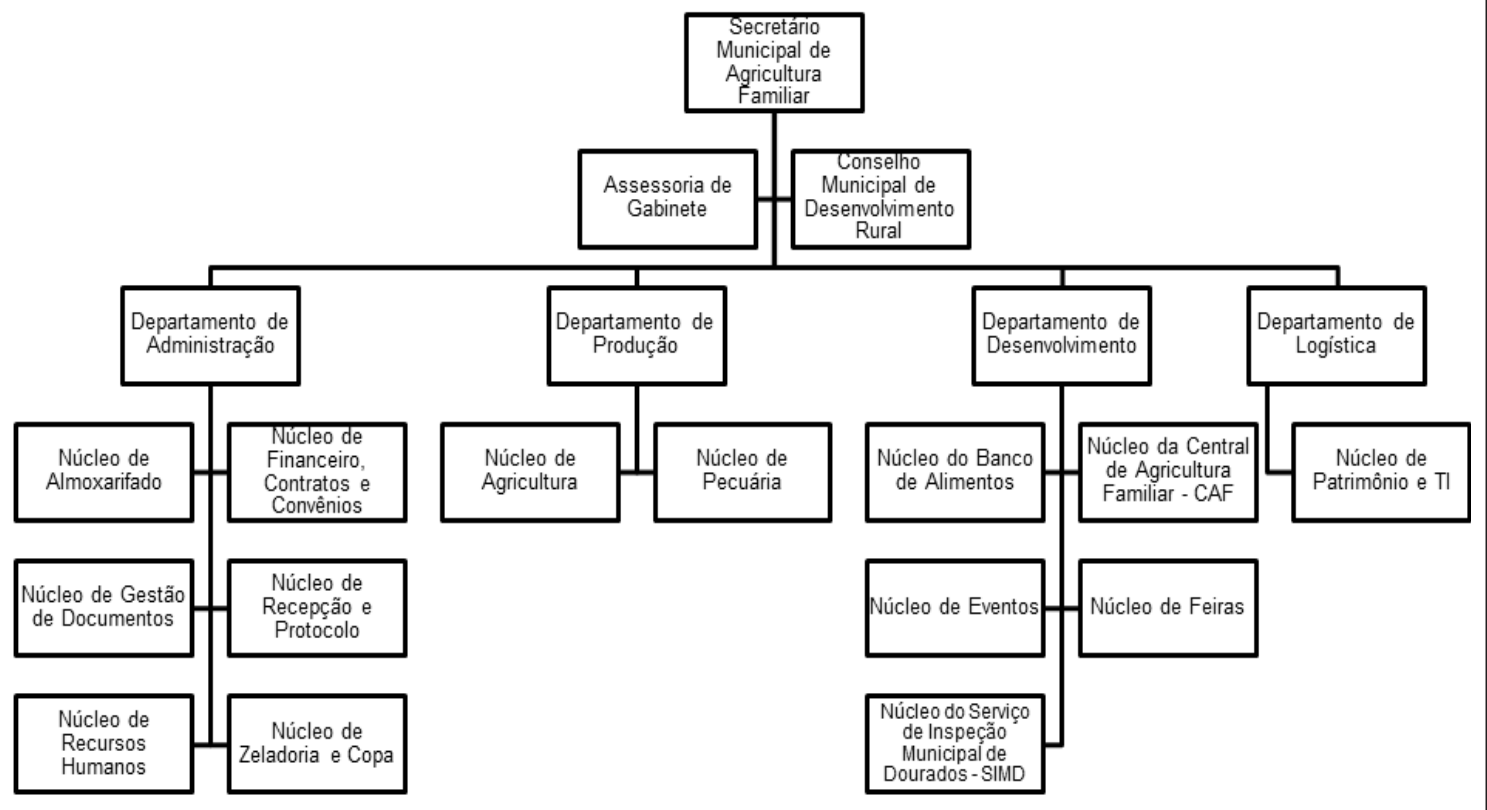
Secretário Municipal de Agricultura Familiar

Assessoria de Gabinete

Conselho Municipal de Desenvolvimento Rural

Departamento de Administração

Núcleo de Almoxarifado

Núcleo de Financeiro, Contratos e Convênios

Núcleo de Gestão de Documentos

Núcleo de Recepção e Protocolo

Núcleo de Recursos Humanos

Núcleo de Zeladoria e Copa

Departamento de Produção

Núcleo de Agricultura

Núcleo de Pecuária

Departamento de Desenvolvimento

Núcleo do Banco de Alimentos

Núcleo da Central de Agricultura Familiar - CAF

Núcleo de Eventos

Núcleo de Feiras

Núcleo do Serviço de Inspeção Municipal de Dourados - SIMD

Departamento de Logística

Núcleo de Patrimônio e TI